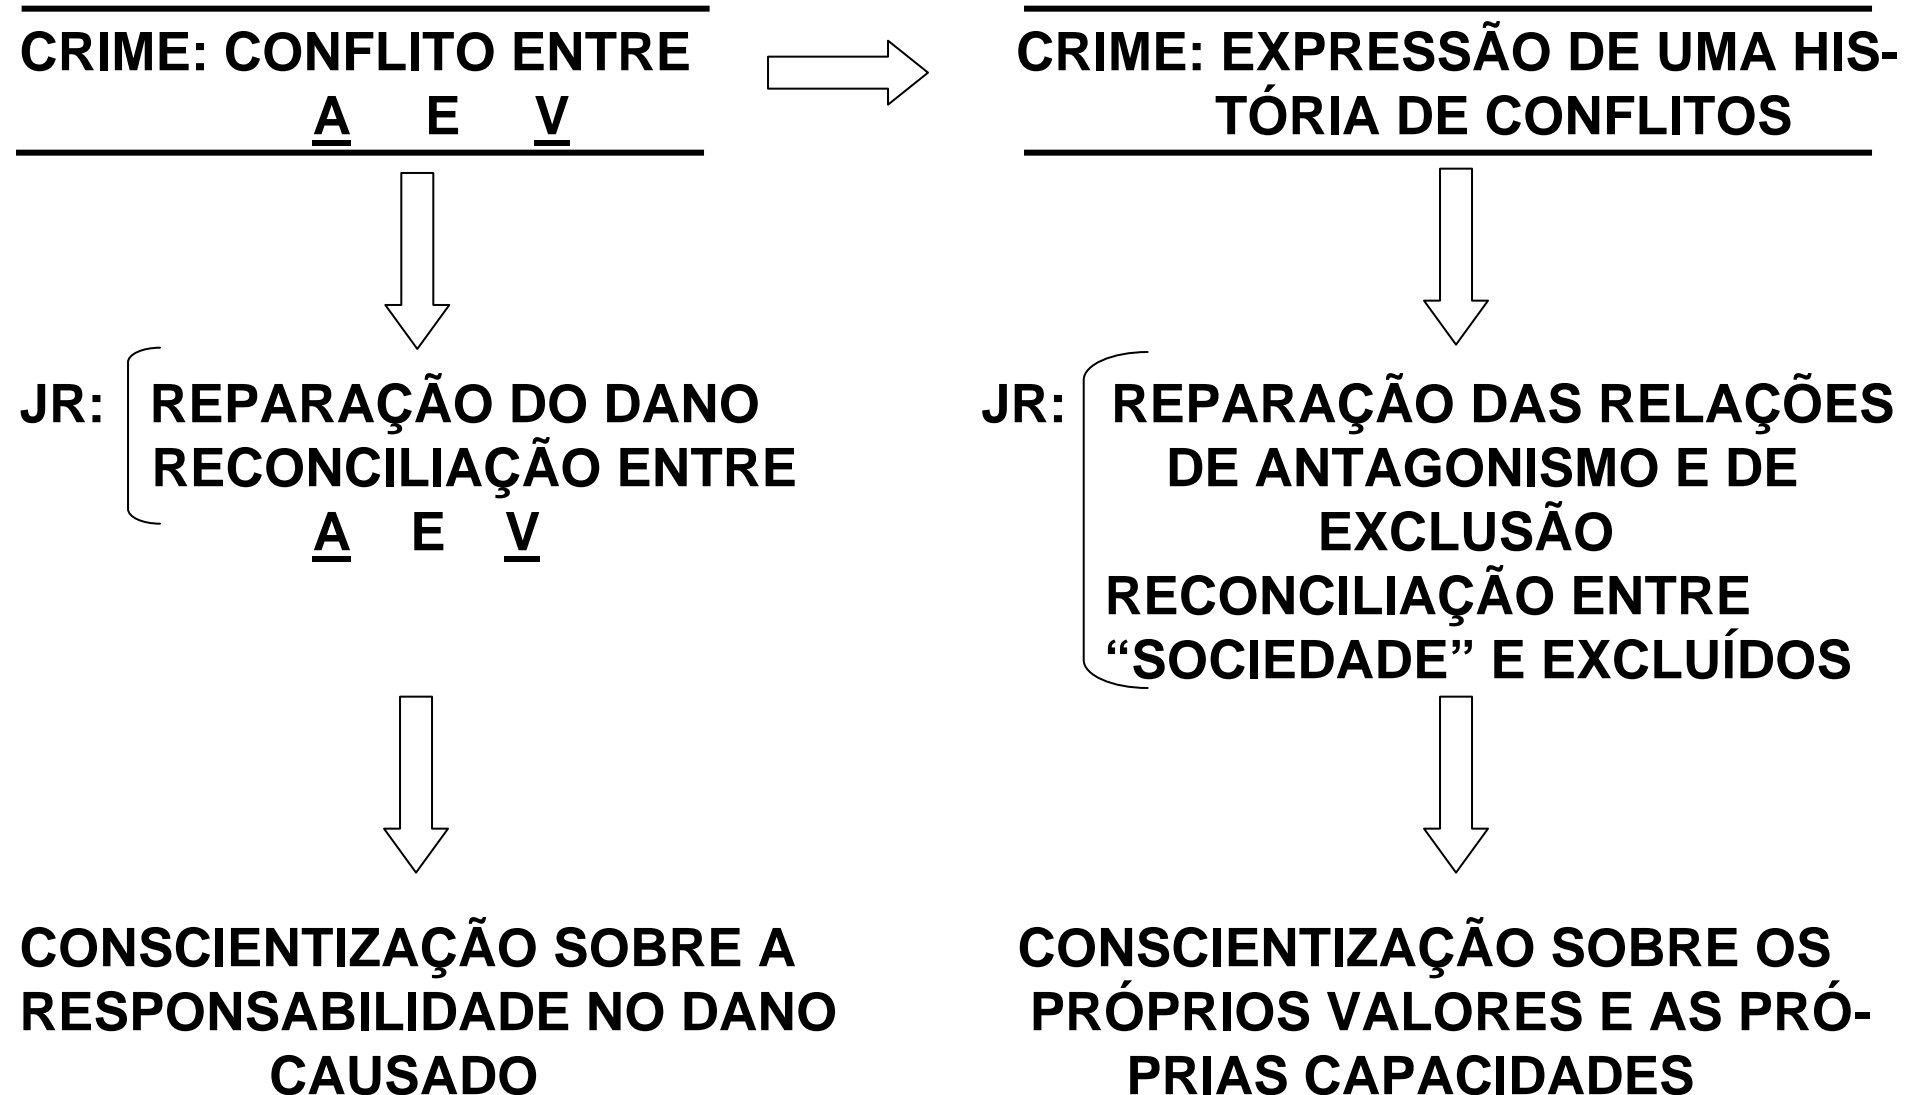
CRIME: CONFLITO ENTRE
A E V

JR: REPARAÇÃO DO DANO
RECONCILIAÇÃO ENTRE
A E V

CONSCIENTIZAÇÃO SOBRE A RESPONSABILIDADE NO DANO CAUSADO

CRIME: EXPRESSÃO DE UMA HISTÓRIA DE CONFLITOS

JR: REPARAÇÃO DAS RELAÇÕES DE ANTAGONISMO E DE EXCLUSÃO
RECONCILIAÇÃO ENTRE "SOCIEDADE" E EXCLUÍDOS

CONSCIENTIZAÇÃO SOBRE OS PRÓPRIOS VALORES E AS PRÓPRIAS CAPACIDADES